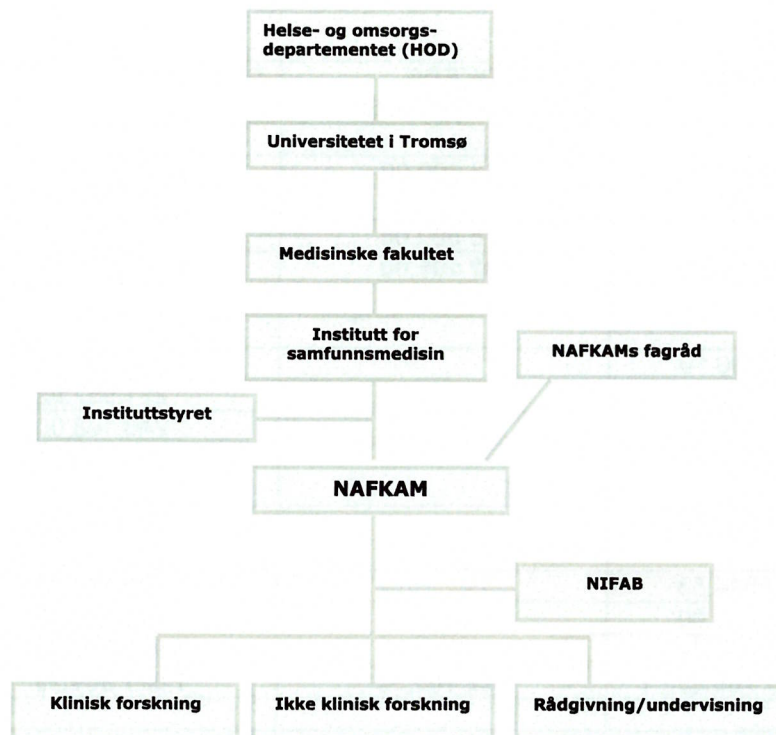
Helse- og omsorgsdepartementet (HOD)

Universitetet i Tromsø

Medisinske fakultet

Institutt for samfunnsmedisin

NAFKAMs fagråd

Instituttstyret

NAFKAM

NIFAB

Klinisk forskning

Ikke klinisk forskning

Rådgivning/undervisning